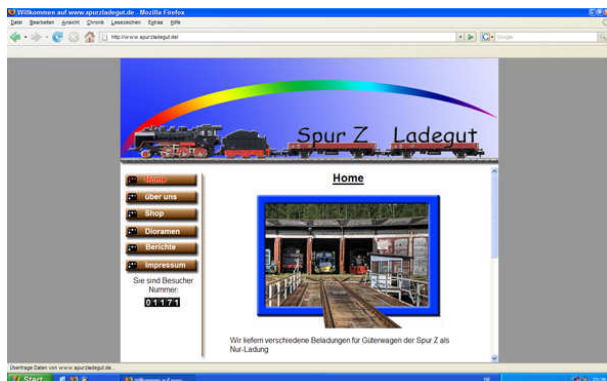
Willkommen auf www.spurzladegut.de - Mozilla Firefox

Datei Bearbeiten Ansicht Chronik Lesezeichen Extras Hilfe

http://www.spurzladegut.de/

Google

Spur Z Ladegut

Home

Über uns

Shop

Dioramen

Berichte

Impressum

Sie sind Besucher Nummer:

01171

Home

Wir liefern verschiedene Beladungen für Güterwagen der Spur Z als Nur-Ladung

Übertrage Daten von www.spurzladegut.de...

Start

Willkommen auf www...